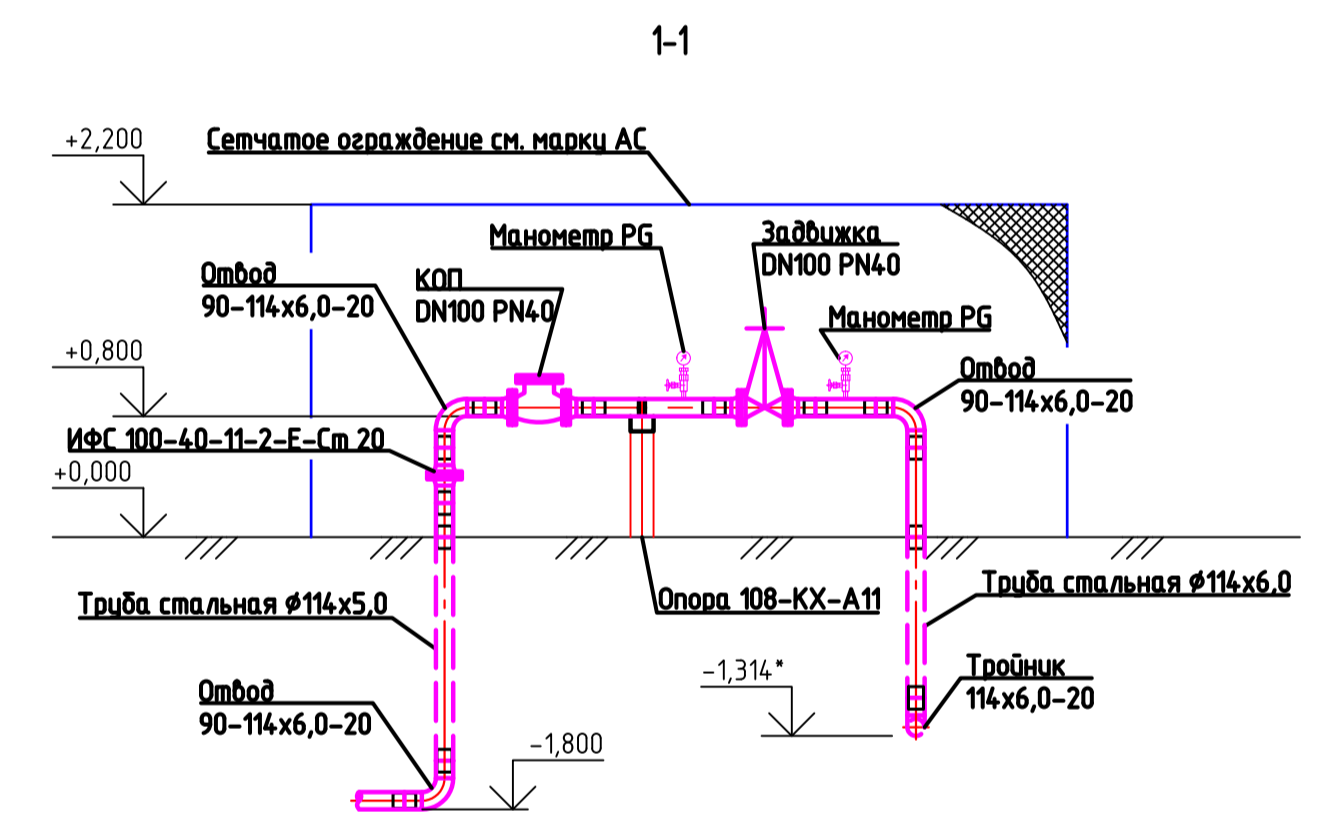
1-1

+2,200

Сетчатое ограждение см. марку АС

Манометр PG

Задвижка
DN100 PN40

Отвод
90-114x6,0-20

КОП
DN100 PN40

Манометр PG

+0,800

Отвод
90-114x6,0-20

ИФС 100-40-11-2-Е-Ст 20

+0,000

Труба стальная ø114x5,0

Опора 108-КХ-А11

Труба стальная ø114x6,0

-1,314*

Тройник
114x6,0-20

Отвод
90-114x6,0-20

-1,800